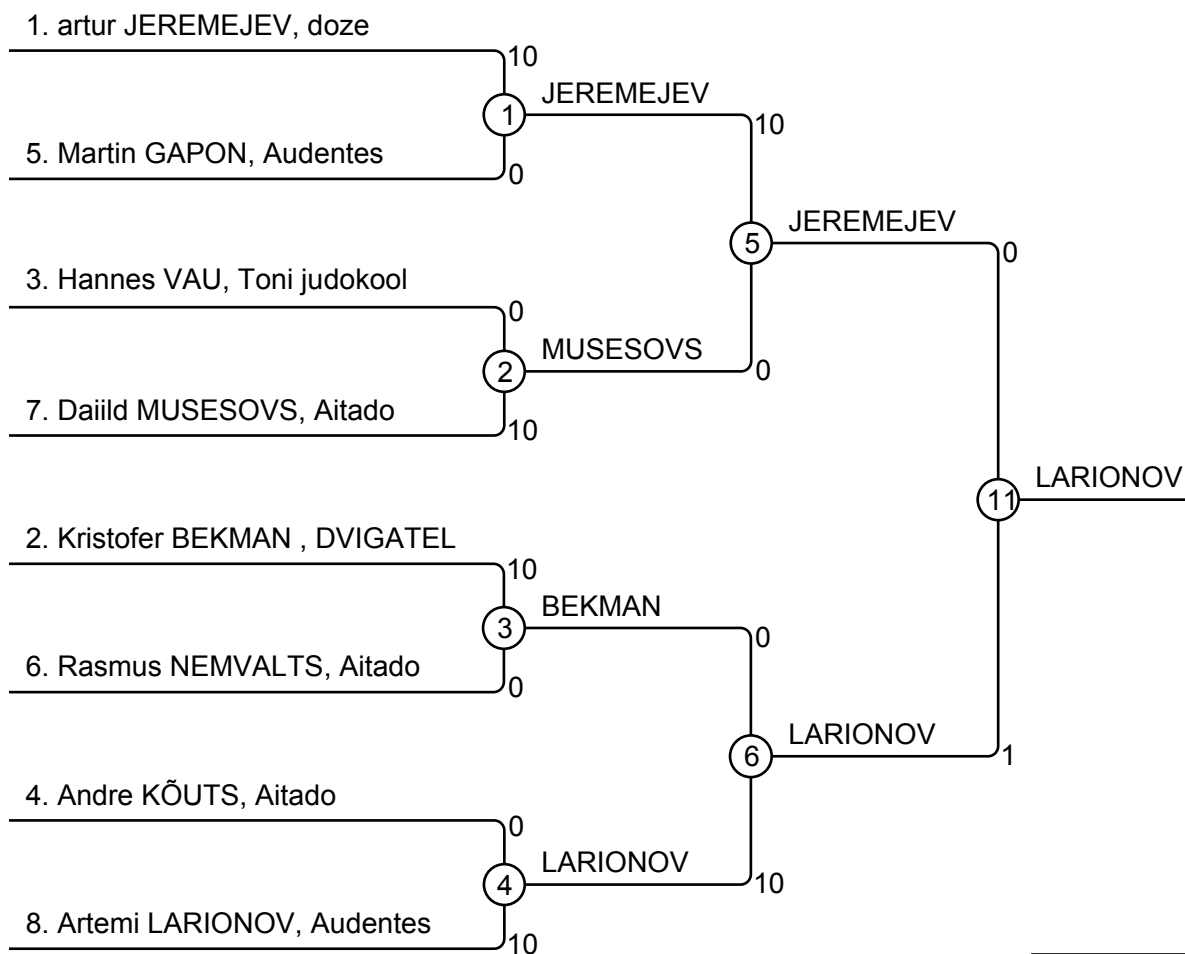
1. artur JEREMEJEV, doze
10
1
JEREMEJEV
10
5. Martin GAPON, Audentes
0
5
JEREMEJEV
0
3. Hannes VAU, Toni judokool
0
2
MUSESOVS
0
7. Daiild MUSESOVS, Aitado
10
11
LARIONOV
2. Kristofer BEKMAN , DVIGATEL
10
3
BEKMAN
0
6. Rasmus NEMVALTS, Aitado
0
6
LARIONOV
1
4. Andre KÕUTS, Aitado
0
4
LARIONOV
10
8. Artemi LARIONOV, Audentes
10